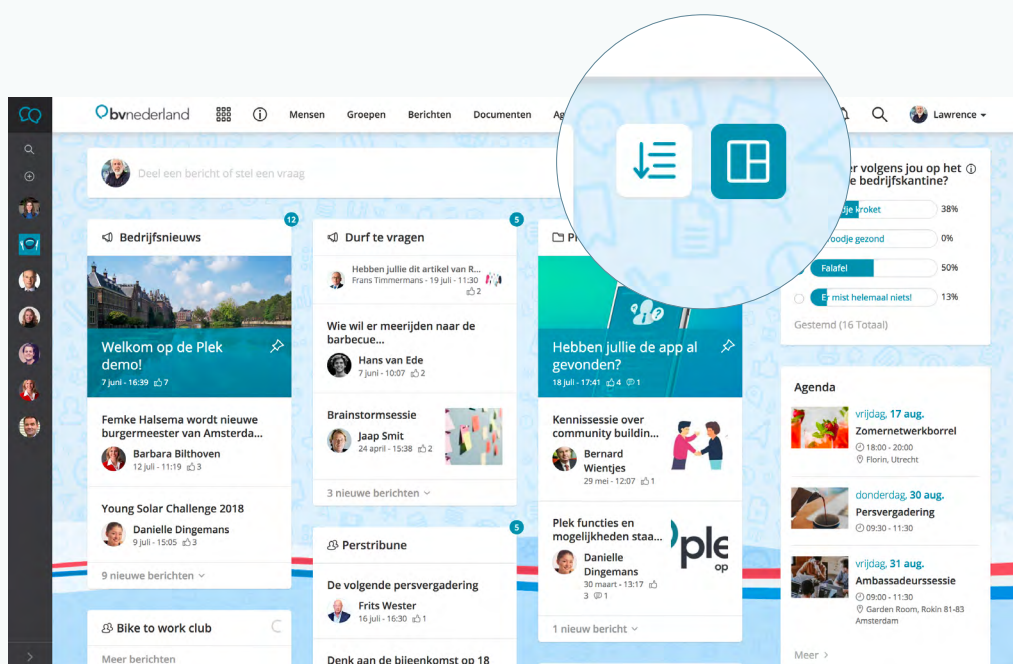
bvnederland

Mensen Groepen Berichten Documenten Ag

Lawrence

Deel een bericht of stel een vraag

er volgens jou op het e bedrijfskantine?

dje kroket 38%

roodje gezond 0%

Falafel 50%

Er mist helemaal niets! 13%

Gestemd (16 Totaal)

Bedrijfsnieuws 12

Welkom op de Plek demo!

7 juni - 16:39 7

Femke Halsema wordt nieuwe burgermeester van Amsterda...

Barbara Bilthoven

12 juli - 11:19 3

Young Solar Challenge 2018

Danielle Dingemans

9 juli - 15:05 3

9 nieuwe berichten

Bike to work club

Meer berichten

Durf te vragen 5

Hebben jullie dit artikel van R...

Frans Timmermans - 19 juli - 11:30 2

Wie wil er meerijden naar de barbecue...

Hans van Ede

7 juni - 10:07 2

Brainstormsessie

Jaap Smit

24 april - 15:38 2

3 nieuwe berichten

Perstribune 5

De volgende persvergadering

Frits Wester

16 juli - 16:30 1

Denk aan de bijeenkomst op 18

Pl

Hebben jullie de app al gevonden?

18 juli - 17:41 4 1

Kennissessie over community buildin...

Bernard Wientjes

29 mei - 12:07 1

Plek functies en mogelijkheden staa...

Danielle Dingemans

30 maart - 13:15

3 1

1 nieuw bericht

Agenda

vrijdag, 17 aug.

Zomernetwerkborrel

18:00 - 20:00

Florin, Utrecht

donderdag, 30 aug.

Persvergadering

09:30 - 11:30

vrijdag, 31 aug.

Ambassadeurssessie

09:00 - 11:30

Garden Room, Rokin 81-83 Amsterdam

Meer